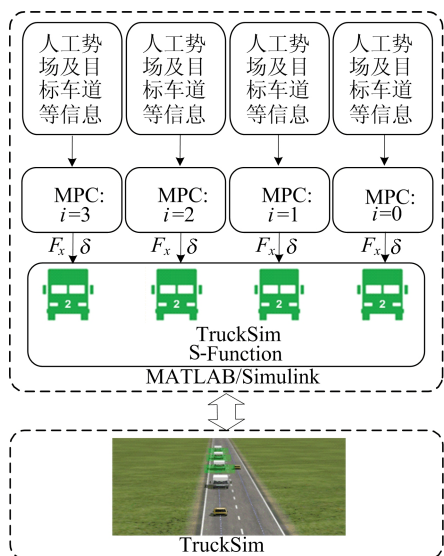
人工势场及目标车道等信息

人工势场及目标车道等信息

人工势场及目标车道等信息

人工势场及目标车道等信息

MPC: $i$=3

MPC: $i$=2

MPC: $i$=1

MPC: $i$=0

$F_x$ $\delta$

$F_x$ $\delta$

$F_x$ $\delta$

$F_x$ $\delta$

2

2

2

2

TruckSim
S-Function

MATLAB/Simulink

TruckSim